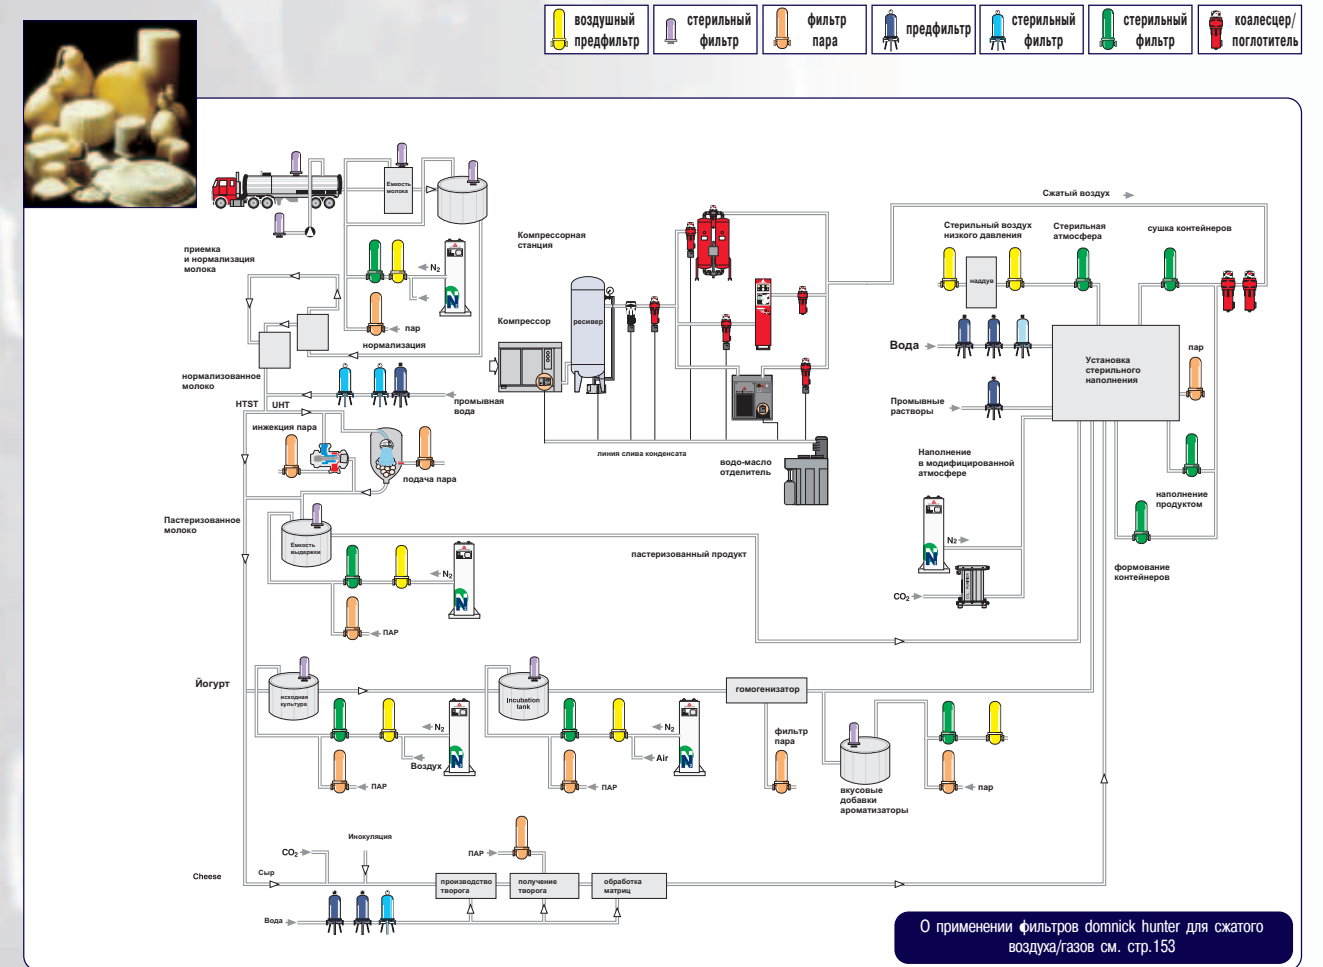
воздушный предфильтр

стерильный фильтр

фильтр пара

предфильтр

стерильный фильтр

стерильный фильтр

коалесцер/ поглотитель

Емкость молока

приемка и нормализация молока

$N_2$

пар

нормализация

нормализованное молоко

HTST

UHT

промывная вода

инжекция пара

подача пара

Пастеризованное молоко

Емкость выдержки

$N_2$

ПАР

пастеризованный продукт

Компрессорная станция

Компрессор

ресивер

линия слива конденсата

водо-масло отделитель

Сжатый воздух

Стерильный воздух низкого давления

Стерильная атмосфера

сушка контейнеров

наддув

Вода

Установка стерильного наполнения

пар

Промывные растворы

Наполнение в модифицированной атмосфере

$N_2$

$CO_2$

наполнение продуктом

формование контейнеров

Йогурт

исходная культура

$N_2$

Воздух

ПАР

incubation tank

$N_2$

Air

ПАР

гомогенизатор

фильтр пара

вкусовые добавки ароматизаторы

пар

Инокуляция

$CO_2$

ПАР

Cheese

Сыр

производство творога

получение творога

обработка матриц

Вода

О применении фильтров domnick hunter для сжатого воздуха/газов см. стр.153